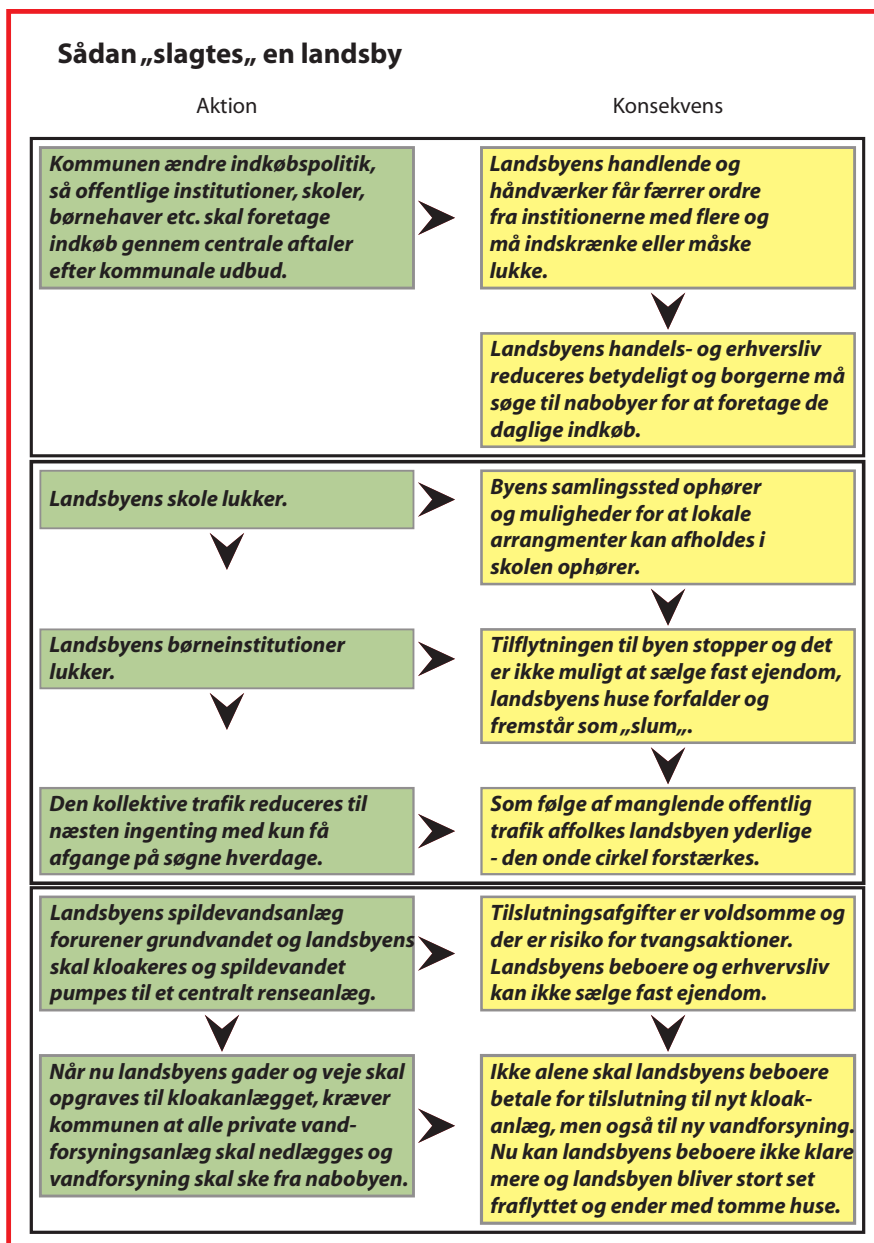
Sådan „slagtes„ en landsby

Aktion

Konsekvens

Kommunen ændre indkøbspolitik, så offentlige institutioner, skoler, børnehaver etc. skal foretage indkøb gennem centrale aftaler efter kommunale udbud.

Landsbyens handlende og håndværker får færrer ordre fra institionerne med flere og må indskrænke eller måske lukke.

Landsbyens handels- og erhversliv reduceres betydeligt og borgerne må søge til nabobyer for at foretage de daglige indkøb.

Landsbyens skole lukker.

Byens samlingssted ophører og muligheder for at lokale arrangmenter kan afholdes i skolen ophører.

Landsbyens børneinstitutioner lukker.

Tilflytningen til byen stopper og det er ikke muligt at sælge fast ejendom, landsbyens huse forfalder og fremstår som „slum„.

Den kollektive trafik reduceres til næsten ingenting med kun få afgange på søgne hverdage.

Som følge af manglende offentlig trafik affolkes landsbyen yderlige - den onde cirkel forstærkes.

Landsbyens spildevandsanlæg forurener grundvandet og landsbyens skal kloakeres og spildevandet pumpes til et centralt renseanlæg.

Tilslutningsafgifter er voldsomme og der er risiko for tvangsaktioner. Landsbyens beboere og erhvervsliv kan ikke sælge fast ejendom.

Når nu landsbyens gader og veje skal opgraves til kloakanlægget, kræver kommunen at alle private vandforsyningsanlæg skal nedlægges og vandforsyning skal ske fra nabobyen.

Ikke alene skal landsbyens beboere betale for tilslutning til nyt kloakanlæg, men også til ny vandforsyning. Nu kan landsbyens beboere ikke klare mere og landsbyen bliver stort set fraflyttet og ender med tomme huse.